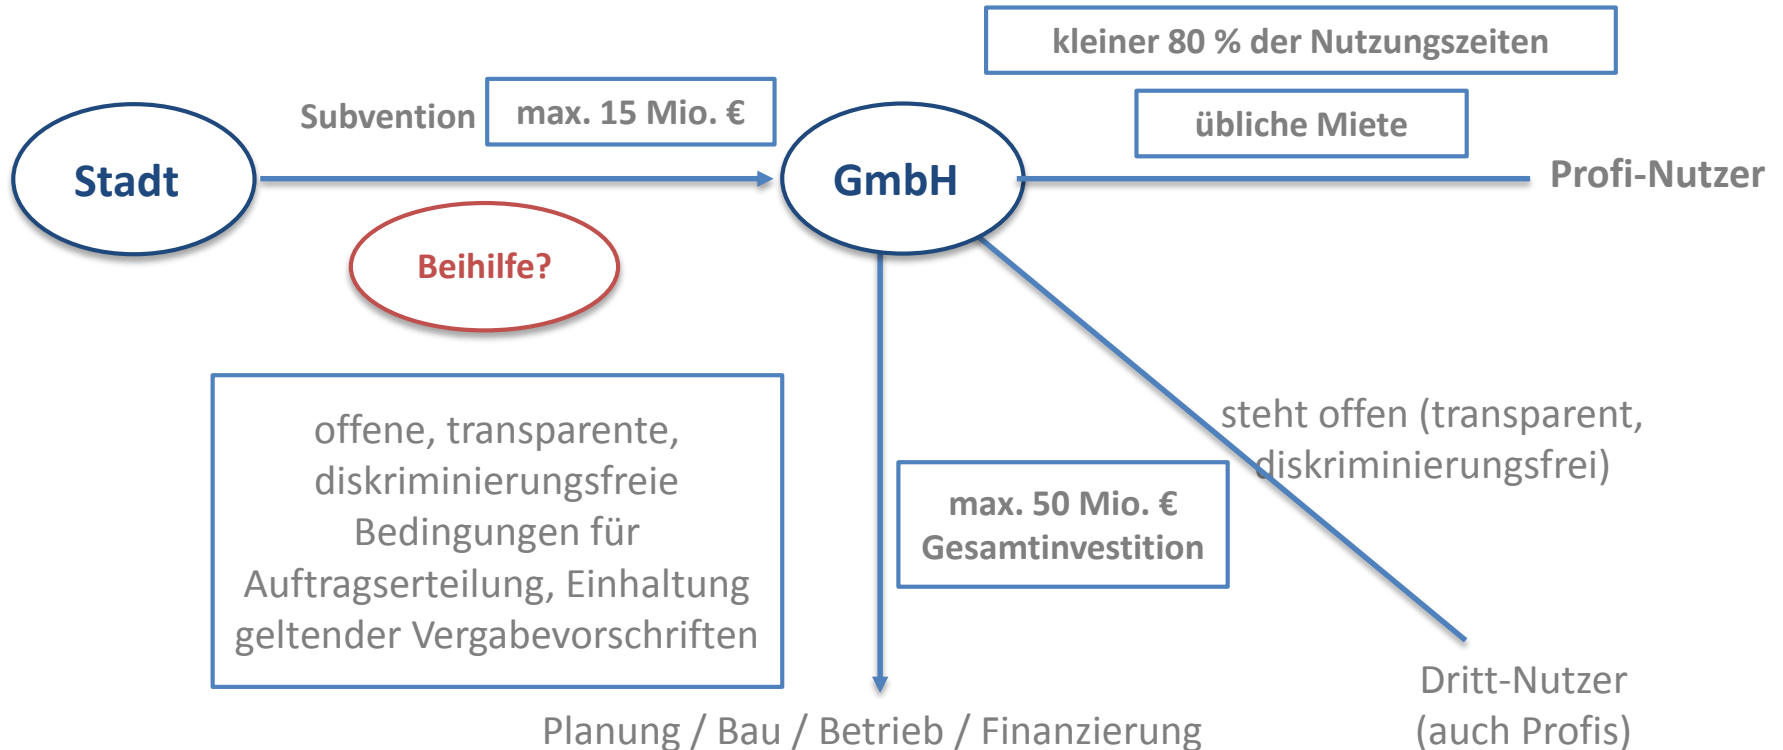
Stadt

Subvention

max. 15 Mio. €

GmbH

kleiner 80 % der Nutzungszeiten

übliche Miete

Profi-Nutzer

Beihilfe?

offene, transparente, diskriminierungsfreie Bedingungen für Auftragserteilung, Einhaltung geltender Vergabevorschriften

max. 50 Mio. € Gesamtinvestition

steht offen (transparent, diskriminierungsfrei)

Dritt-Nutzer (auch Profis)

Planung / Bau / Betrieb / Finanzierung